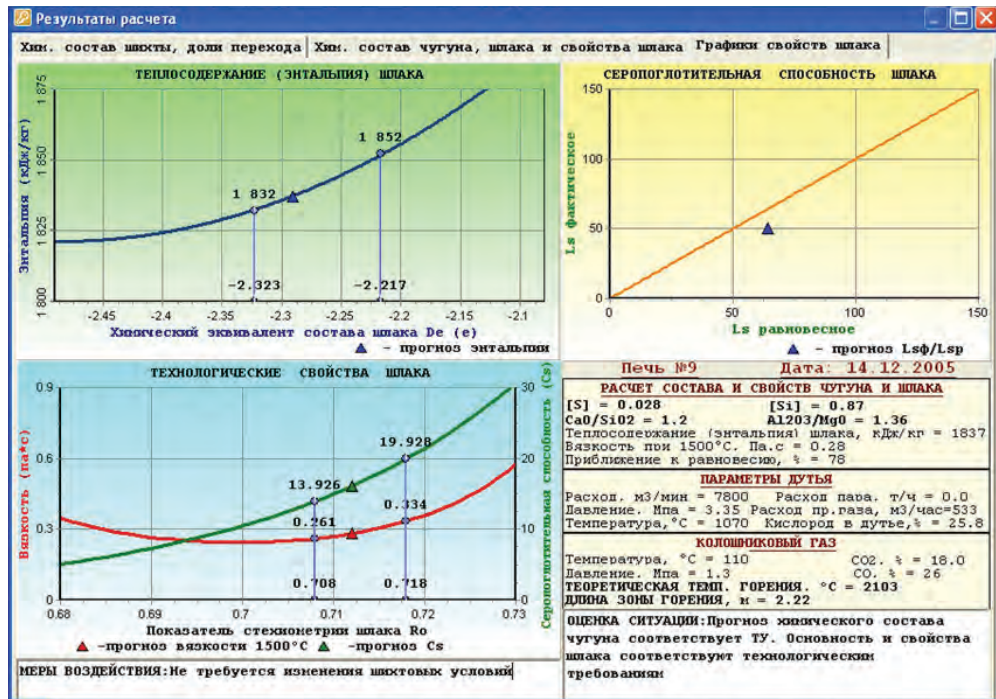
Результаты расчета

Хим. состав шихты, доли перехода | Хим. состав чугуна, шлака и свойства шлака | Графики свойств шлака

ТЕПЛОСОДЕРЖАНИЕ (ЭНТАЛЬПИЯ) ШЛАКА

Энтальпия (кДж/кг)

1 875
1 850
1 825
1 800

1 852
1 832
-2.323
-2.217

-2.45 -2.4 -2.35 -2.3 -2.25 -2.2 -2.15 -2.1

Химический эквивалент состава шлака De (e)

▲ - прогноз энтальпии

СЕРОПОГЛОТИТЕЛЬНАЯ СПОСОБНОСТЬ ШЛАКА

Ls фактическое

150
100
50
0

0 50 100 150

Ls равновесное

▲ - прогноз Lsф/Lsp

ТЕХНОЛОГИЧЕСКИЕ СВОЙСТВА ШЛАКА

Вязкость (па*с)

0.9
0.6
0.3
0

Сероноглотительная способность (Cs)

30
20
10
0

19.928
13.926
0.334
0.261
0.708
0.718

0.68 0.69 0.7 0.71 0.72 0.73

Показатель стехиометрии шлака Ro

▲ -прогноз вязкости 1500°С ▲ -прогноз Cs

Печь №9 Дата: 14.12.2005

РАСЧЕТ СОСТАВА И СВОЙСТВ ЧУГУНА И ШЛАКА
[S] = 0.028 [Si] = 0.87
CaO/SiO2 = 1.2 Al2O3/MgO = 1.36
Теплосодержание (энтальпия) шлака, кДж/кг = 1837
Вязкость при 1500°С. Па.с = 0.28
Приближение к равновесию, % = 78

ПАРАМЕТРЫ ДУТЬЯ
Расход. м3/мин = 7800 Расход пара. т/ч = 0.0
Давление. Мпа = 3.35 Расход пр.газа, м3/час=533
Температура,°С = 1070 Кислород в дутье,% = 25.8

КОЛОШНИКОВЫЙ ГАЗ
Температура, °С = 110 CO2. % = 18.0
Давление. Мпа = 1.3 CO. % = 26
ТЕОРЕТИЧЕСКАЯ ТЕМП. ГОРЕНИЯ. °С = 2103
ДЛИНА ЗОНЫ ГОРЕНИЯ, м = 2.22

ОЦЕНКА СИТУАЦИИ:Прогноз химического состава чугуна соответствует ТУ. Основность и свойства шлака соответствуют технологическим требованиям

МЕРЫ ВОЗДЕЙСТВИЯ:Не требуется изменения шихтовых условий